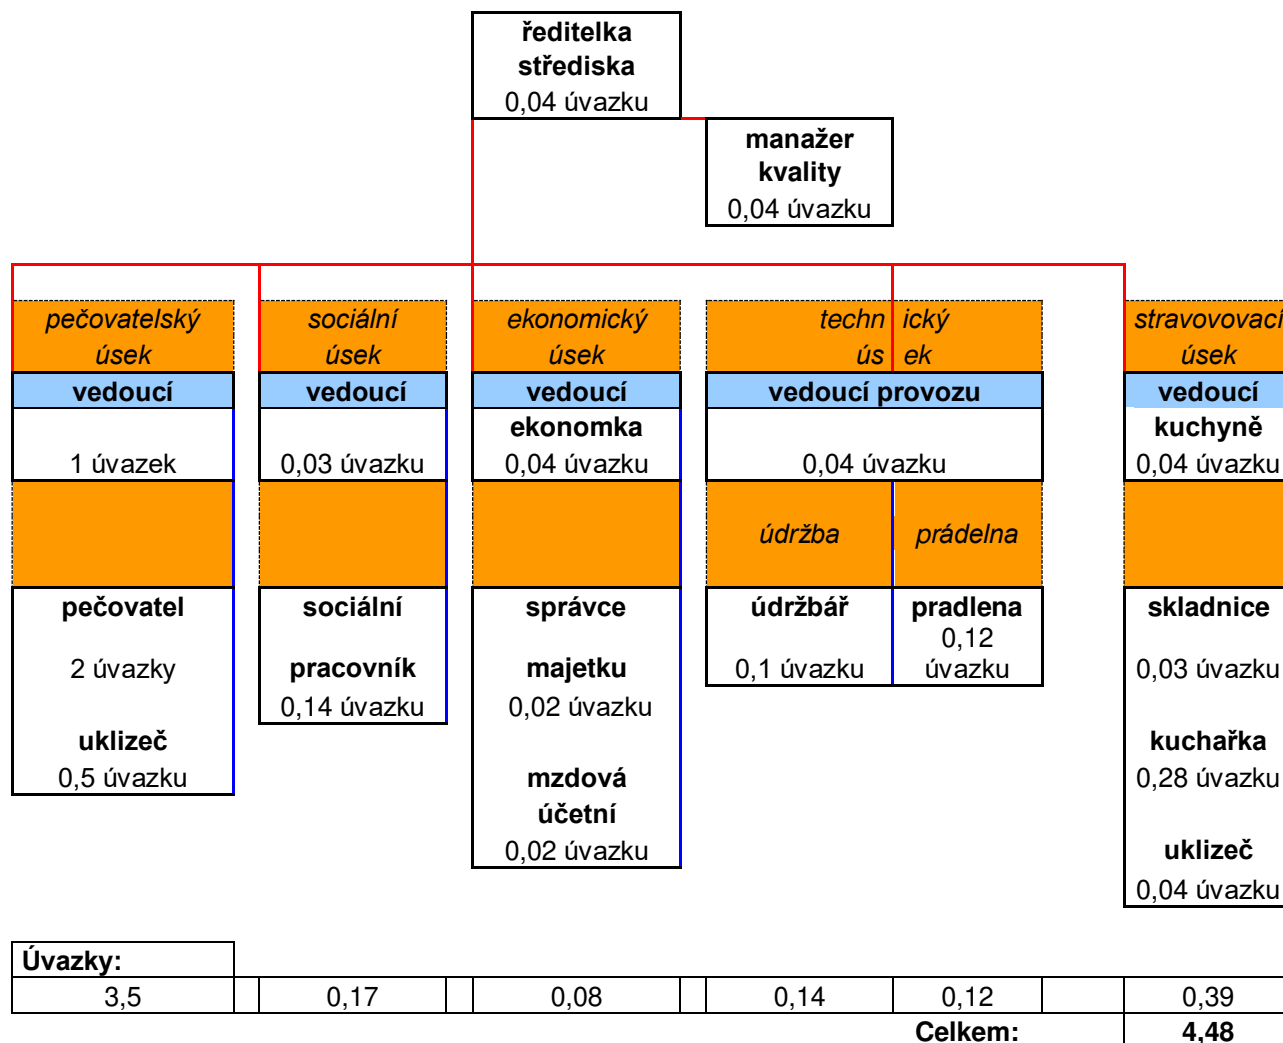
ředitelka střediska
0,04 úvazku

manažer kvality
0,04 úvazku

pečovatelský úsek
vedoucí
1 úvazek
pečovatel
2 úvazky
uklizeč
0,5 úvazku

sociální úsek
vedoucí
0,03 úvazku
sociální
pracovník
0,14 úvazku

ekonomický úsek
vedoucí
ekonomka
0,04 úvazku
správce
majetku
0,02 úvazku
mzdová účetní
0,02 úvazku

techn ický
ús ek
vedoucí provozu
0,04 úvazku
údržba
prádelna
údržbář
0,1 úvazku
pradlena
0,12 úvazku

stravovací
úsek
vedoucí
kuchyně
0,04 úvazku
skladnice
0,03 úvazku
kuchařka
0,28 úvazku
uklizeč
0,04 úvazku

| Úvazky: | | | | | | | | |
|---|---|---|---|---|---|---|---|---|
| 3,5 | | 0,17 | | 0,08 | | 0,14 | 0,12 | 0,39 |

Celkem: 4,48